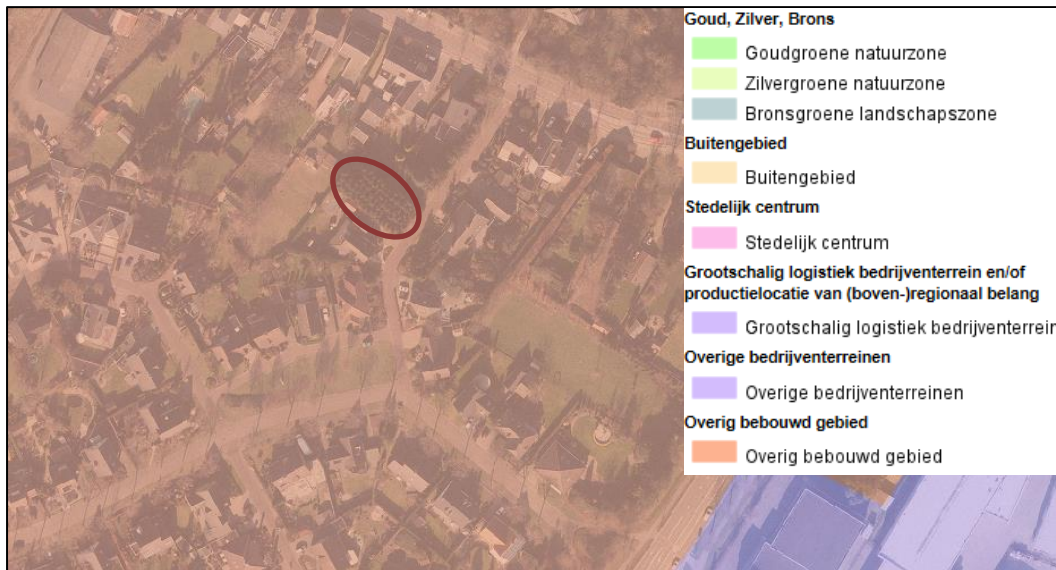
Goud, Zilver, Brons

Goudgroene natuurzone

Zilvergroene natuurzone

Bronsgroene landschapszone

Buitengebied

Buitengebied

Stedelijk centrum

Stedelijk centrum

Grootschalig logistiek bedrijventerrein en/of productielocatie van (boven-)regionaal belang

Grootschalig logistiek bedrijventerrein

Overige bedrijventerreinen

Overige bedrijventerreinen

Overig bebouwd gebied

Overig bebouwd gebied